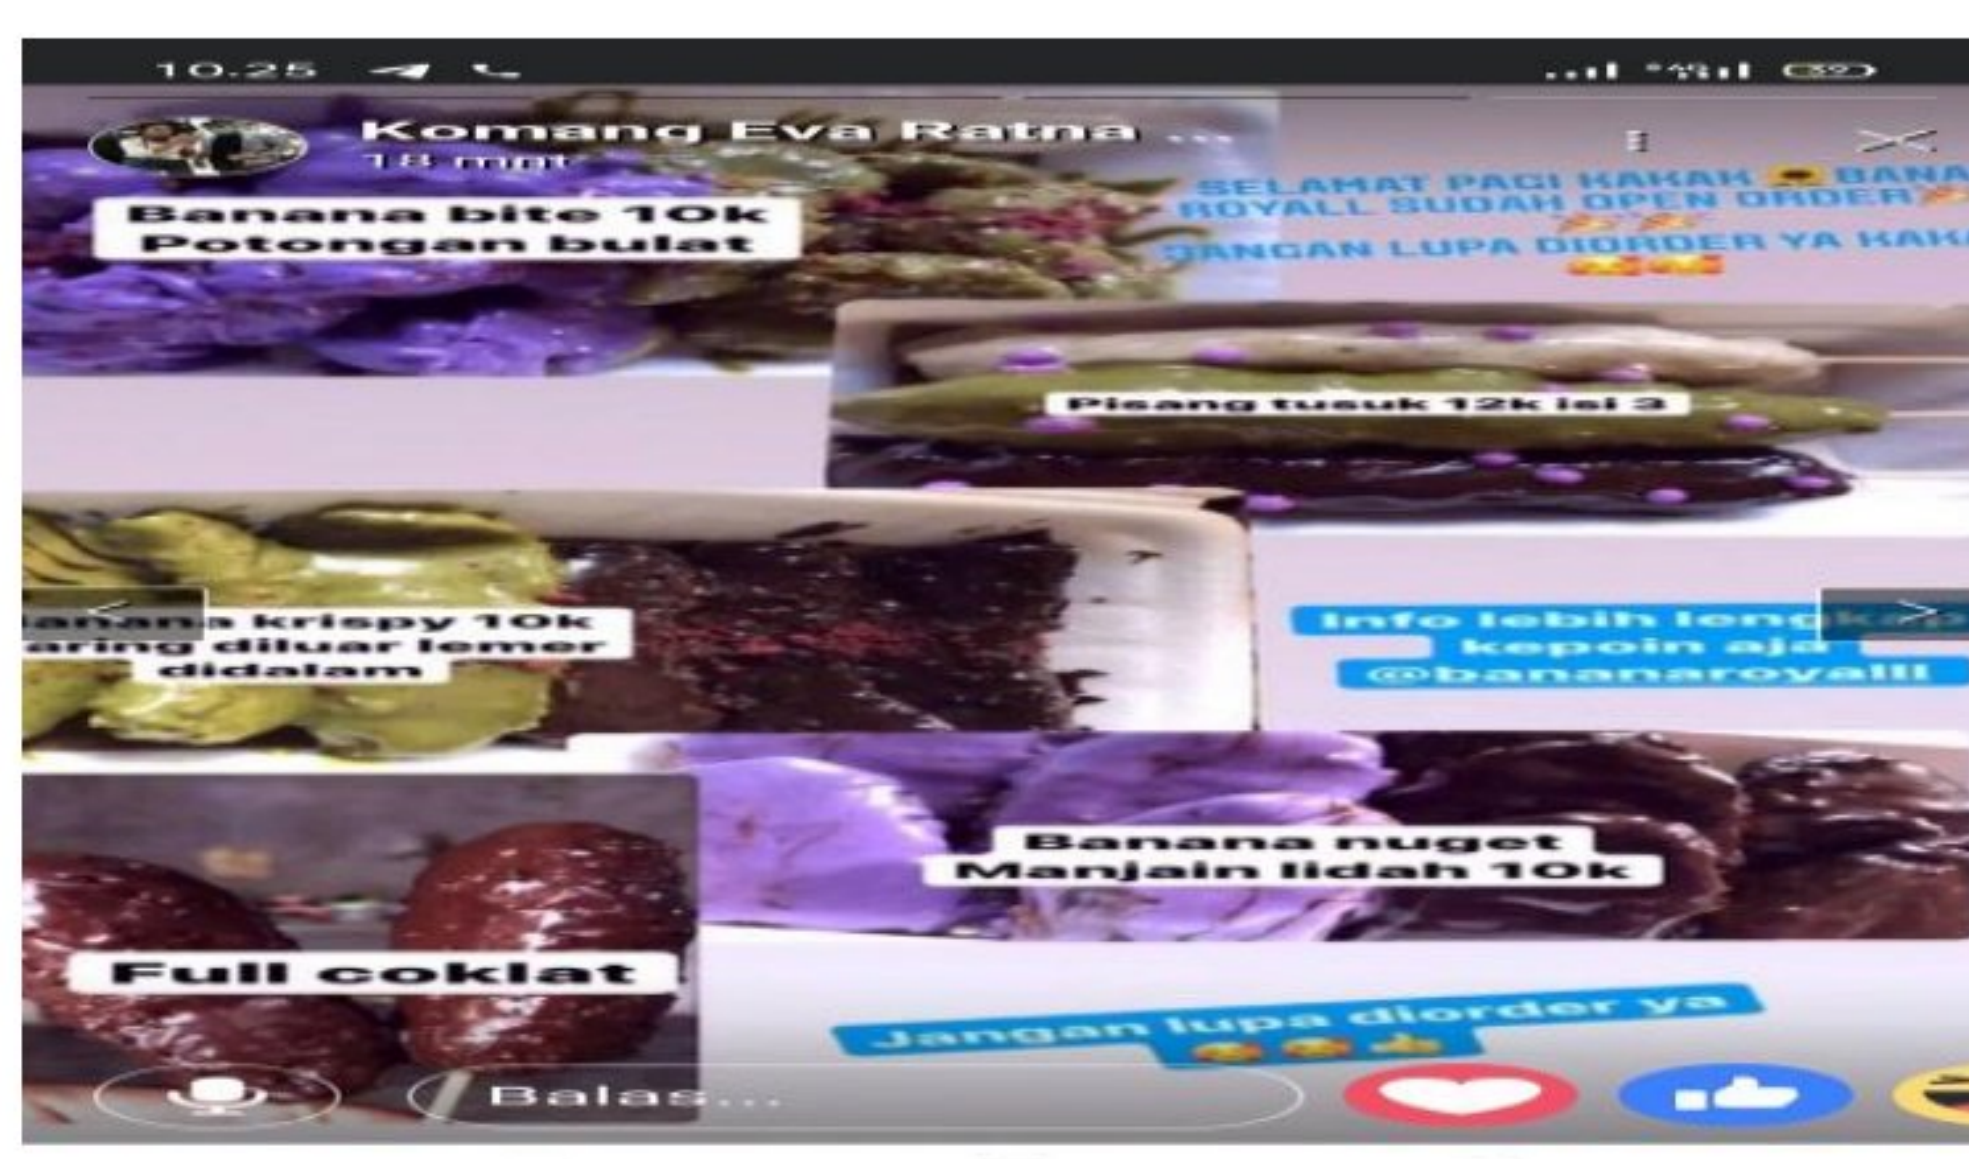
10.25

Komang Eva Ratna ...
18 mnt

Banana bite 10k
Potongan bulat

SELAMAT PAGI KAKAK BANA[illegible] ROYALL SUDAH OPEN ORDER JANGAN LUPA DIORDER YA KAK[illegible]

Pisang tusuk 12k isi 3

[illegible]anana krispy 10k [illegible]aring diluar lemer didalam

Info lebih leng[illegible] kepoin aja @bananaroyalll

Banana nuget
Manjain lidah 10k

Full coklat

Jangan lupa diorder ya

Balas...